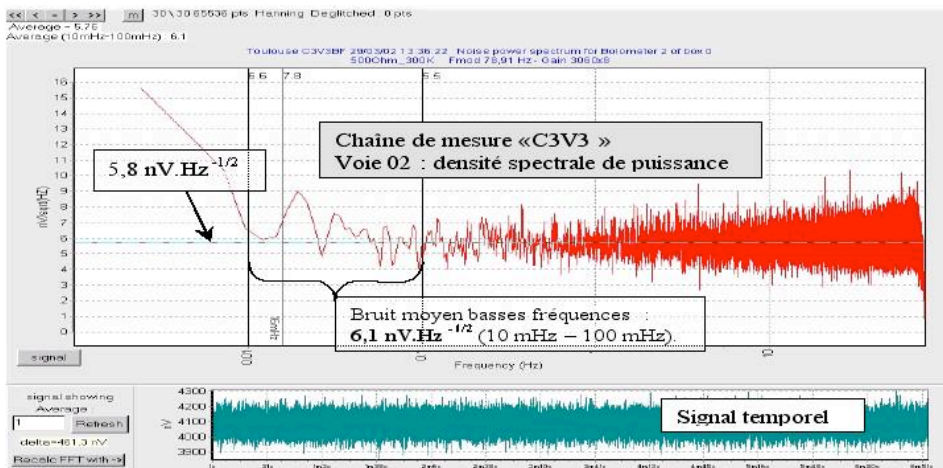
<< < - > >> m 30 \ 30 65536 pts Hanning Deglitched : 0 pts
Average = 5.76
Average (10mHz-100mHz) : 6.1

Toulouse C3V3BF 29/03/02 13:36:22 Noise power spectrum for Bolometer 2 of bord
500Ohm_300K Fmod 78,91 Hz - Gain 3060x8

6.6 7.8 5.5

16
15
14
13
12
11
10
9
8
7
6
5
4
3
2
1
0

nV/sqrt(Hz)

Chaîne de mesure «C3V3 »
Voie 02 : densité spectrale de puissance

5,8 nV.Hz$^{-1/2}$

Bruit moyen basses fréquences :
6,1 nV.Hz$^{-1/2}$ (10 mHz – 100 mHz).

0.01 0.1 10

Frequency (Hz)

signal

signal showing
Average
1 Refresh
delta=461.3 nV
Recalc FFT with ->

4300
4200
4100
4000
3900
nV

Signal temporel